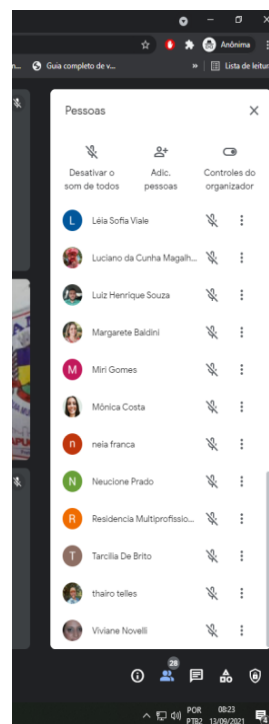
Anônima
Guia completo de v...
Lista de leitur

Pessoas

Desativar o som de todos
Adic. pessoas
Controles do organizador

L Léia Sofia Viale
Luciano da Cunha Magalh...
Luiz Henrique Souza
Margarete Baldini
M Miri Gomes
Mônica Costa
n neia franca
N Neucione Prado
R Residencia Multiprofissio...
T Tarcilia De Brito
thairo telles
Viviane Novelli

28

POR PTB2
08:23
13/09/2021